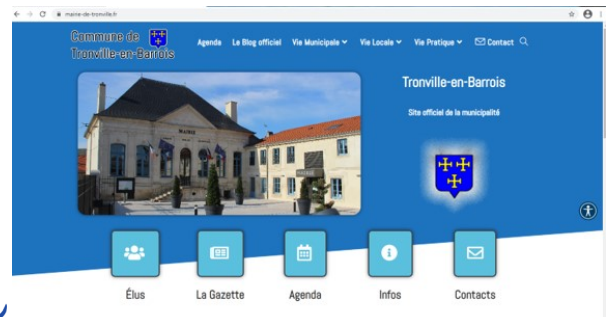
mairie-de-tronville.fr

Commune de Tronville-en-Barrois

Agenda Le Blog officiel Vie Municipale Vie Locale Vie Pratique Contact

MAIRIE

Tronville-en-Barrois

Site officiel de la municipalité

Élus La Gazette Agenda Infos Contacts